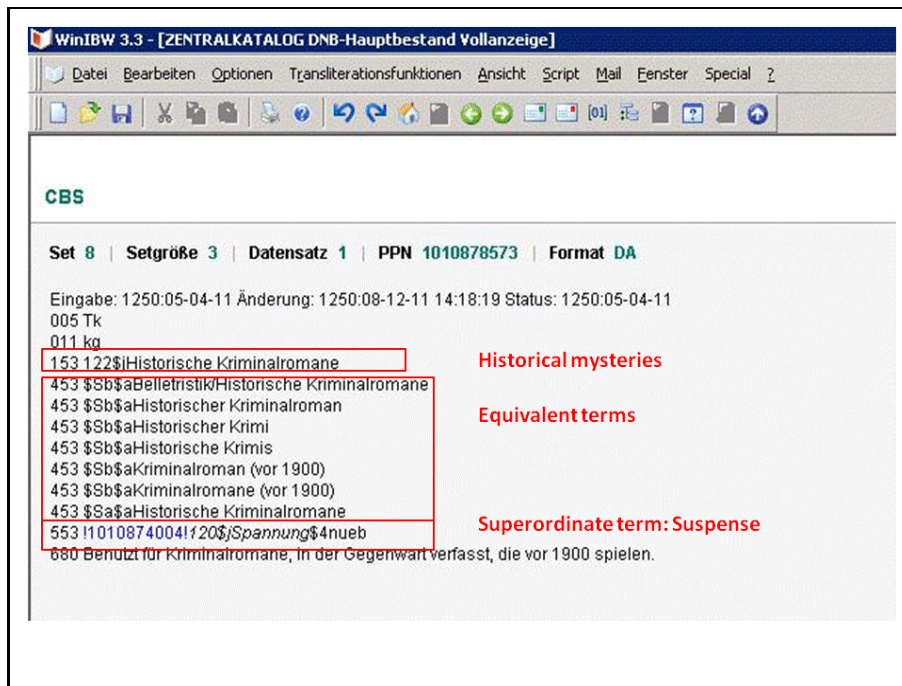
WinIBW 3.3 - [ZENTRALKATALOG DNB-Hauptbestand Vollanzeige]

Datei Bearbeiten Optionen Transliterationsfunktionen Ansicht Script Mail Fenster Special ?

CBS

Set 8 | Setgröße 3 | Datensatz 1 | PPN 1010878573 | Format DA

Eingabe: 1250:05-04-11 Änderung: 1250:08-12-11 14:18:19 Status: 1250:05-04-11
005 Tk
011 kg
153 122$jHistorische Kriminalromane
453 $Sb$aBelletristik/Historische Kriminalromane
453 $Sb$aHistorischer Kriminalroman
453 $Sb$aHistorischer Krimi
453 $Sb$aHistorische Krimis
453 $Sb$aKriminalroman (vor 1900)
453 $Sb$aKriminalromane (vor 1900)
453 $Sa$aHistorische Kriminalromane
553 !1010874004!120$jSpannung$4nueb
680 Benutzt für Kriminalromane, in der Gegenwart verfasst, die vor 1900 spielen.

Historical mysteries

Equivalent terms

Superordinate term: Suspense